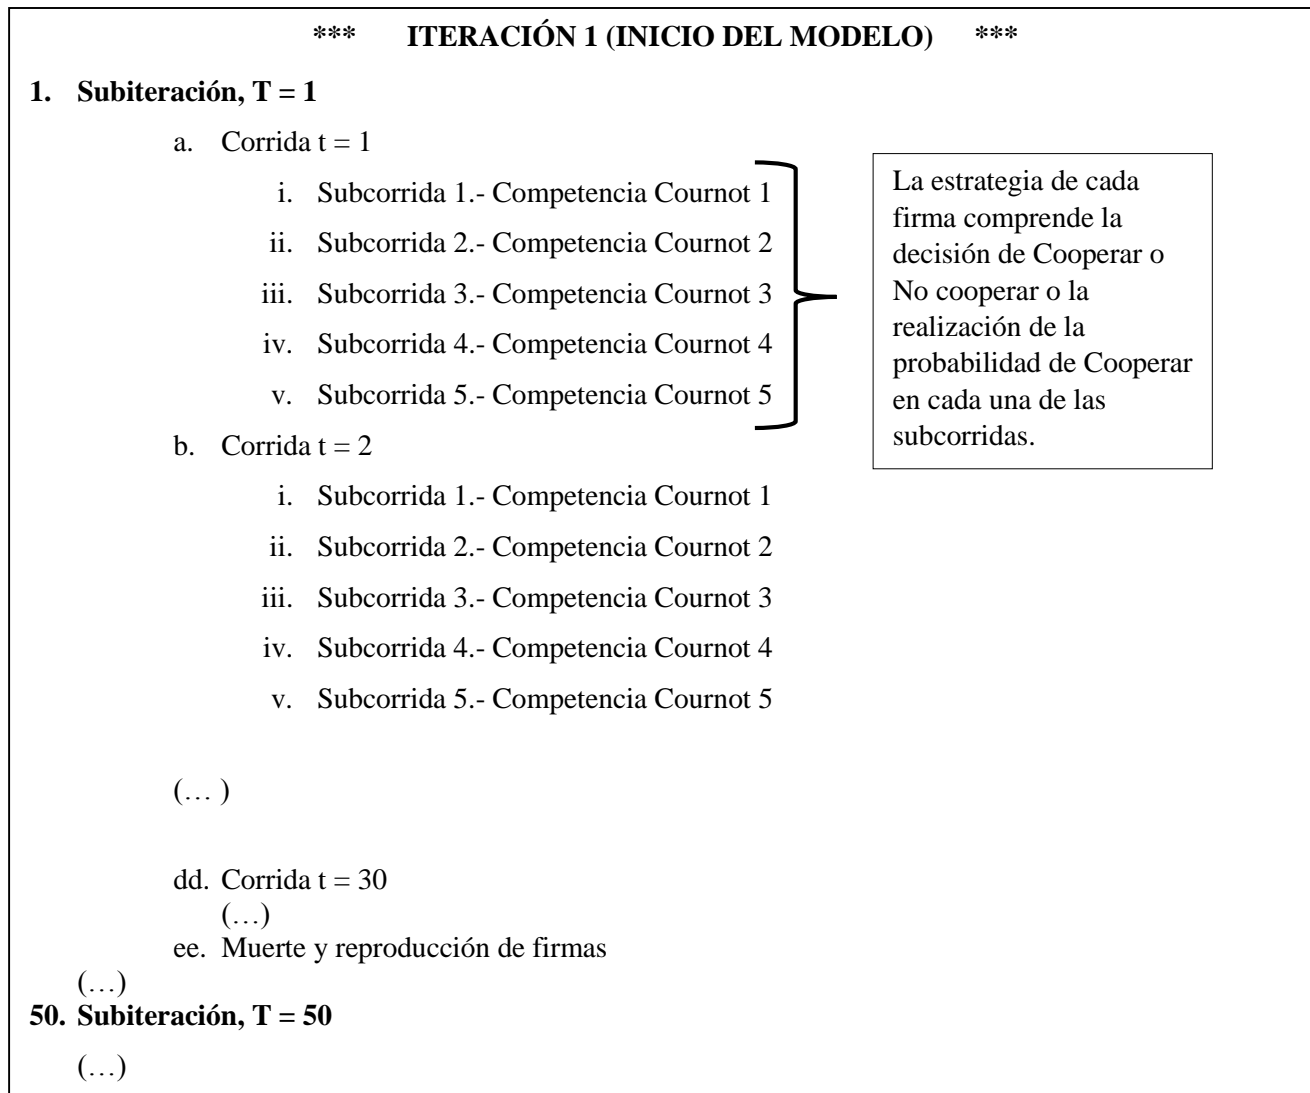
*** ITERACIÓN 1 (INICIO DEL MODELO) ***

1. Subiteración, T = 1

a. Corrida t = 1

i. Subcorrida 1.- Competencia Cournot 1

ii. Subcorrida 2.- Competencia Cournot 2

iii. Subcorrida 3.- Competencia Cournot 3

iv. Subcorrida 4.- Competencia Cournot 4

v. Subcorrida 5.- Competencia Cournot 5

La estrategia de cada firma comprende la decisión de Cooperar o No cooperar o la realización de la probabilidad de Cooperar en cada una de las subcorridas.

b. Corrida t = 2

i. Subcorrida 1.- Competencia Cournot 1

ii. Subcorrida 2.- Competencia Cournot 2

iii. Subcorrida 3.- Competencia Cournot 3

iv. Subcorrida 4.- Competencia Cournot 4

v. Subcorrida 5.- Competencia Cournot 5

(… )

dd. Corrida t = 30
(…)
ee. Muerte y reproducción de firmas
(…)
50. Subiteración, T = 50
(…)